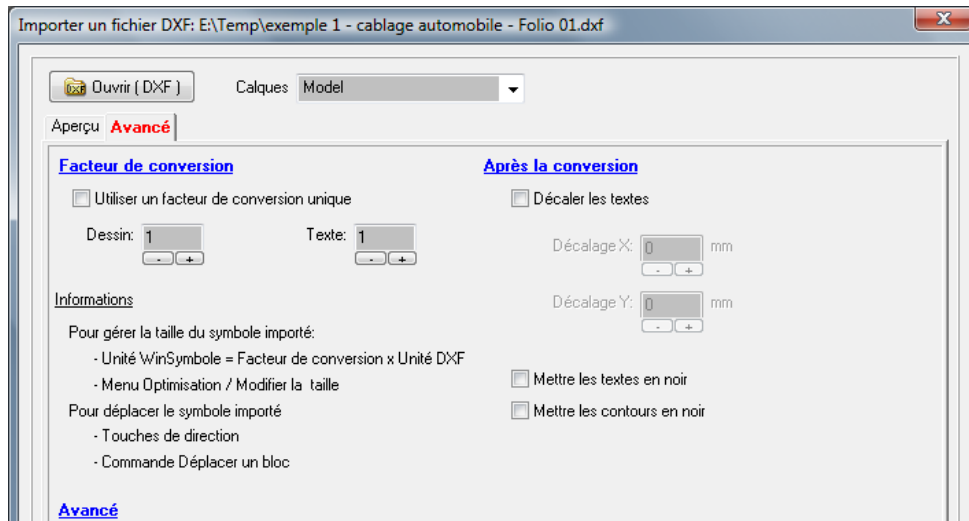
Importer un fichier DXF: E:\Temp\exemple 1 - cablage automobile - Folio 01.dxf

Ouvrir ( DXF )

Calques Model

Aperçu Avancé

Facteur de conversion

Utiliser un facteur de conversion unique

Dessin: 1
- +

Texte: 1
- +

Informations

Pour gérer la taille du symbole importé:

- Unité WinSymbole = Facteur de conversion x Unité DXF

- Menu Optimisation / Modifier la taille

Pour déplacer le symbole importé

- Touches de direction

- Commande Déplacer un bloc

Avancé

Après la conversion

Décaler les textes

Décalage X: 0 mm
- +

Décalage Y: 0 mm
- +

Mettre les textes en noir

Mettre les contours en noir